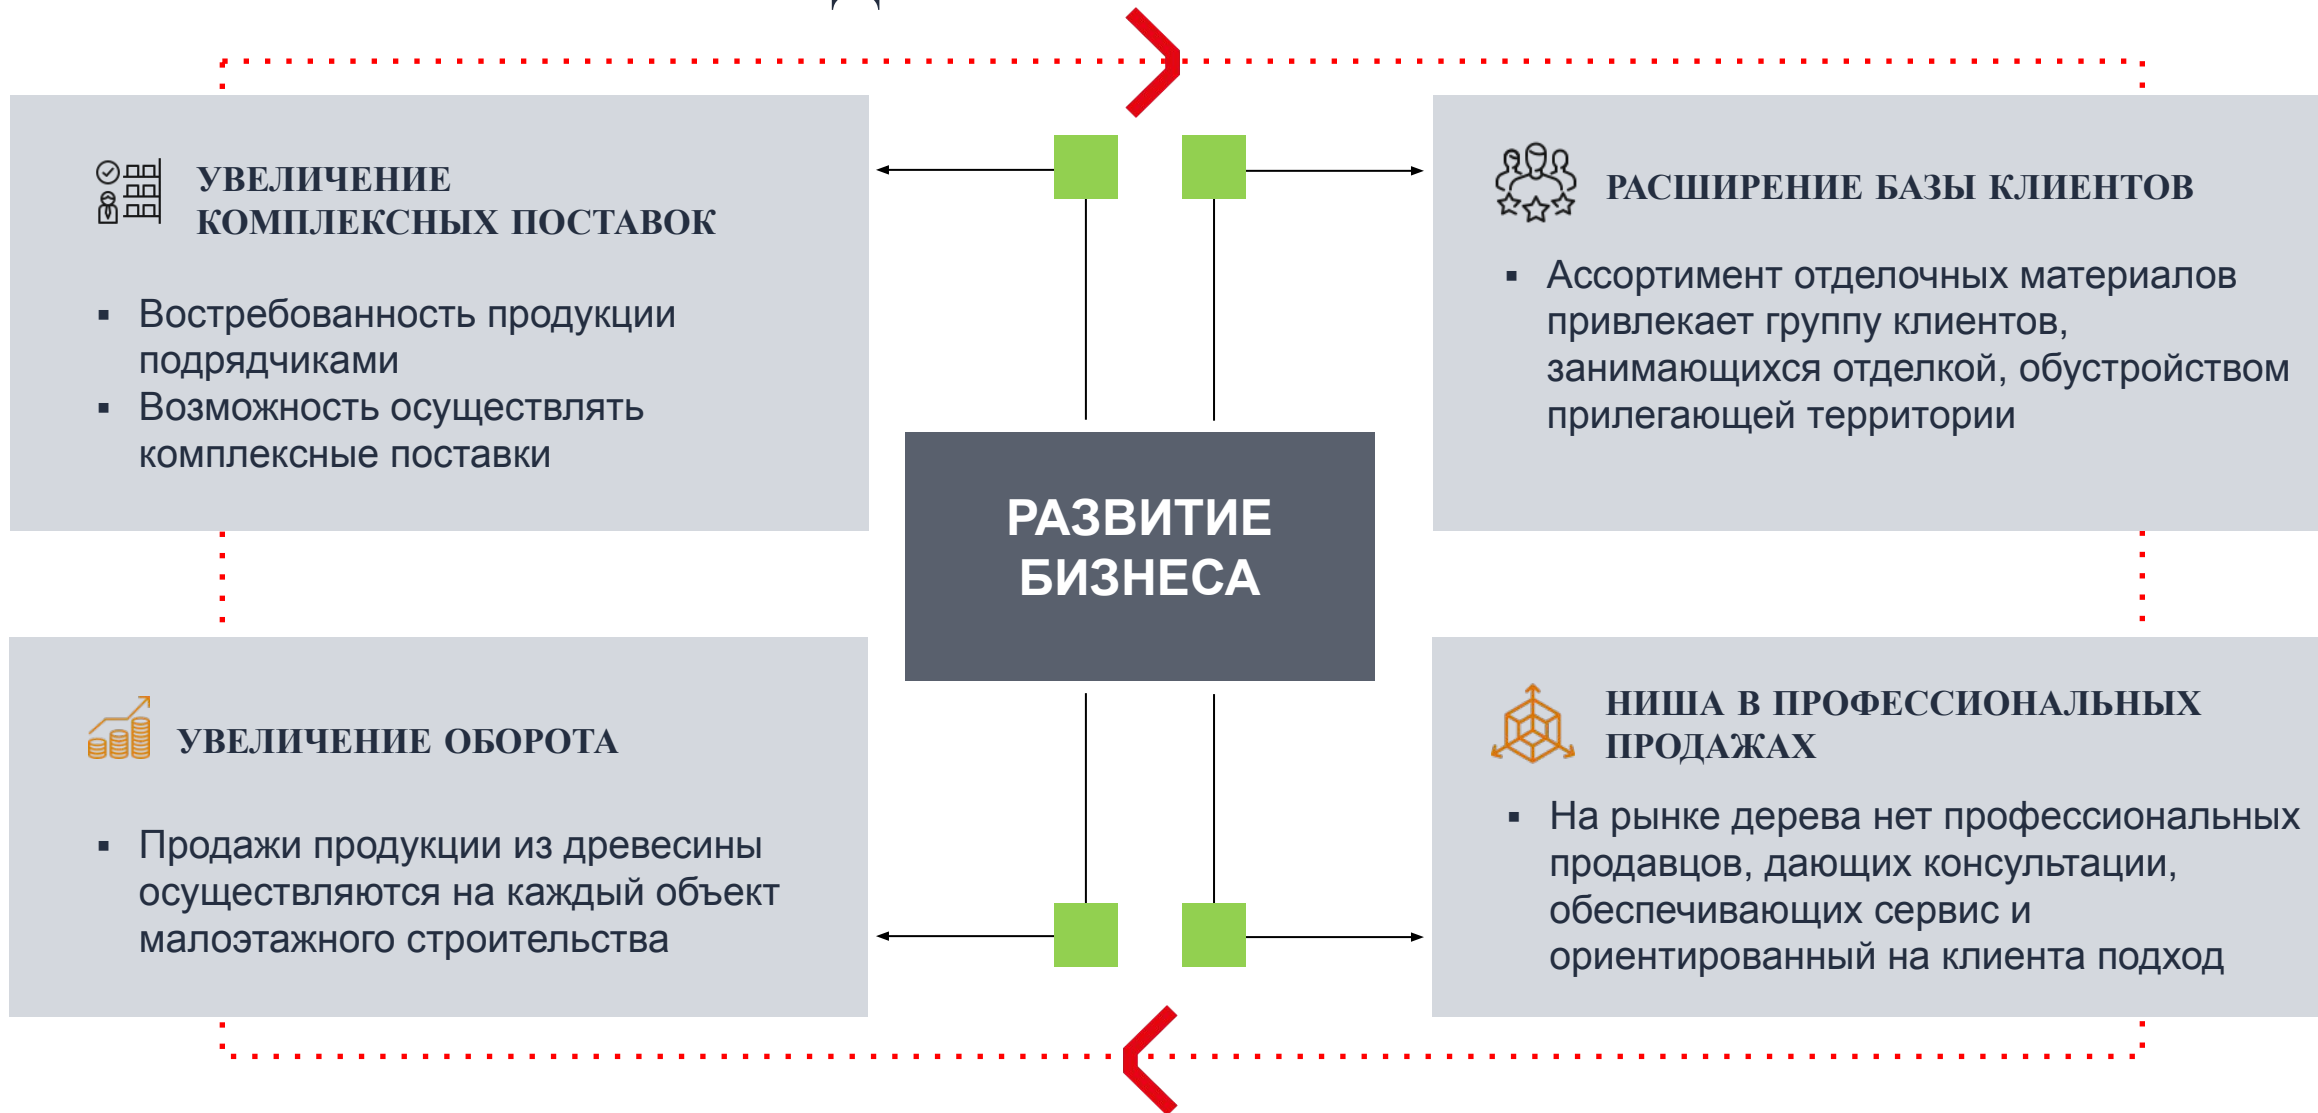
УВЕЛИЧЕНИЕ КОМПЛЕКСНЫХ ПОСТАВОК

▪ Востребованность продукции подрядчиками
▪ Возможность осуществлять комплексные поставки

РАСШИРЕНИЕ БАЗЫ КЛИЕНТОВ

▪ Ассортимент отделочных материалов привлекает группу клиентов, занимающихся отделкой, обустройством прилегающей территории

РАЗВИТИЕ БИЗНЕСА

УВЕЛИЧЕНИЕ ОБОРОТА

▪ Продажи продукции из древесины осуществляются на каждый объект малоэтажного строительства

НИША В ПРОФЕССИОНАЛЬНЫХ ПРОДАЖАХ

▪ На рынке дерева нет профессиональных продавцов, дающих консультации, обеспечивающих сервис и ориентированный на клиента подход